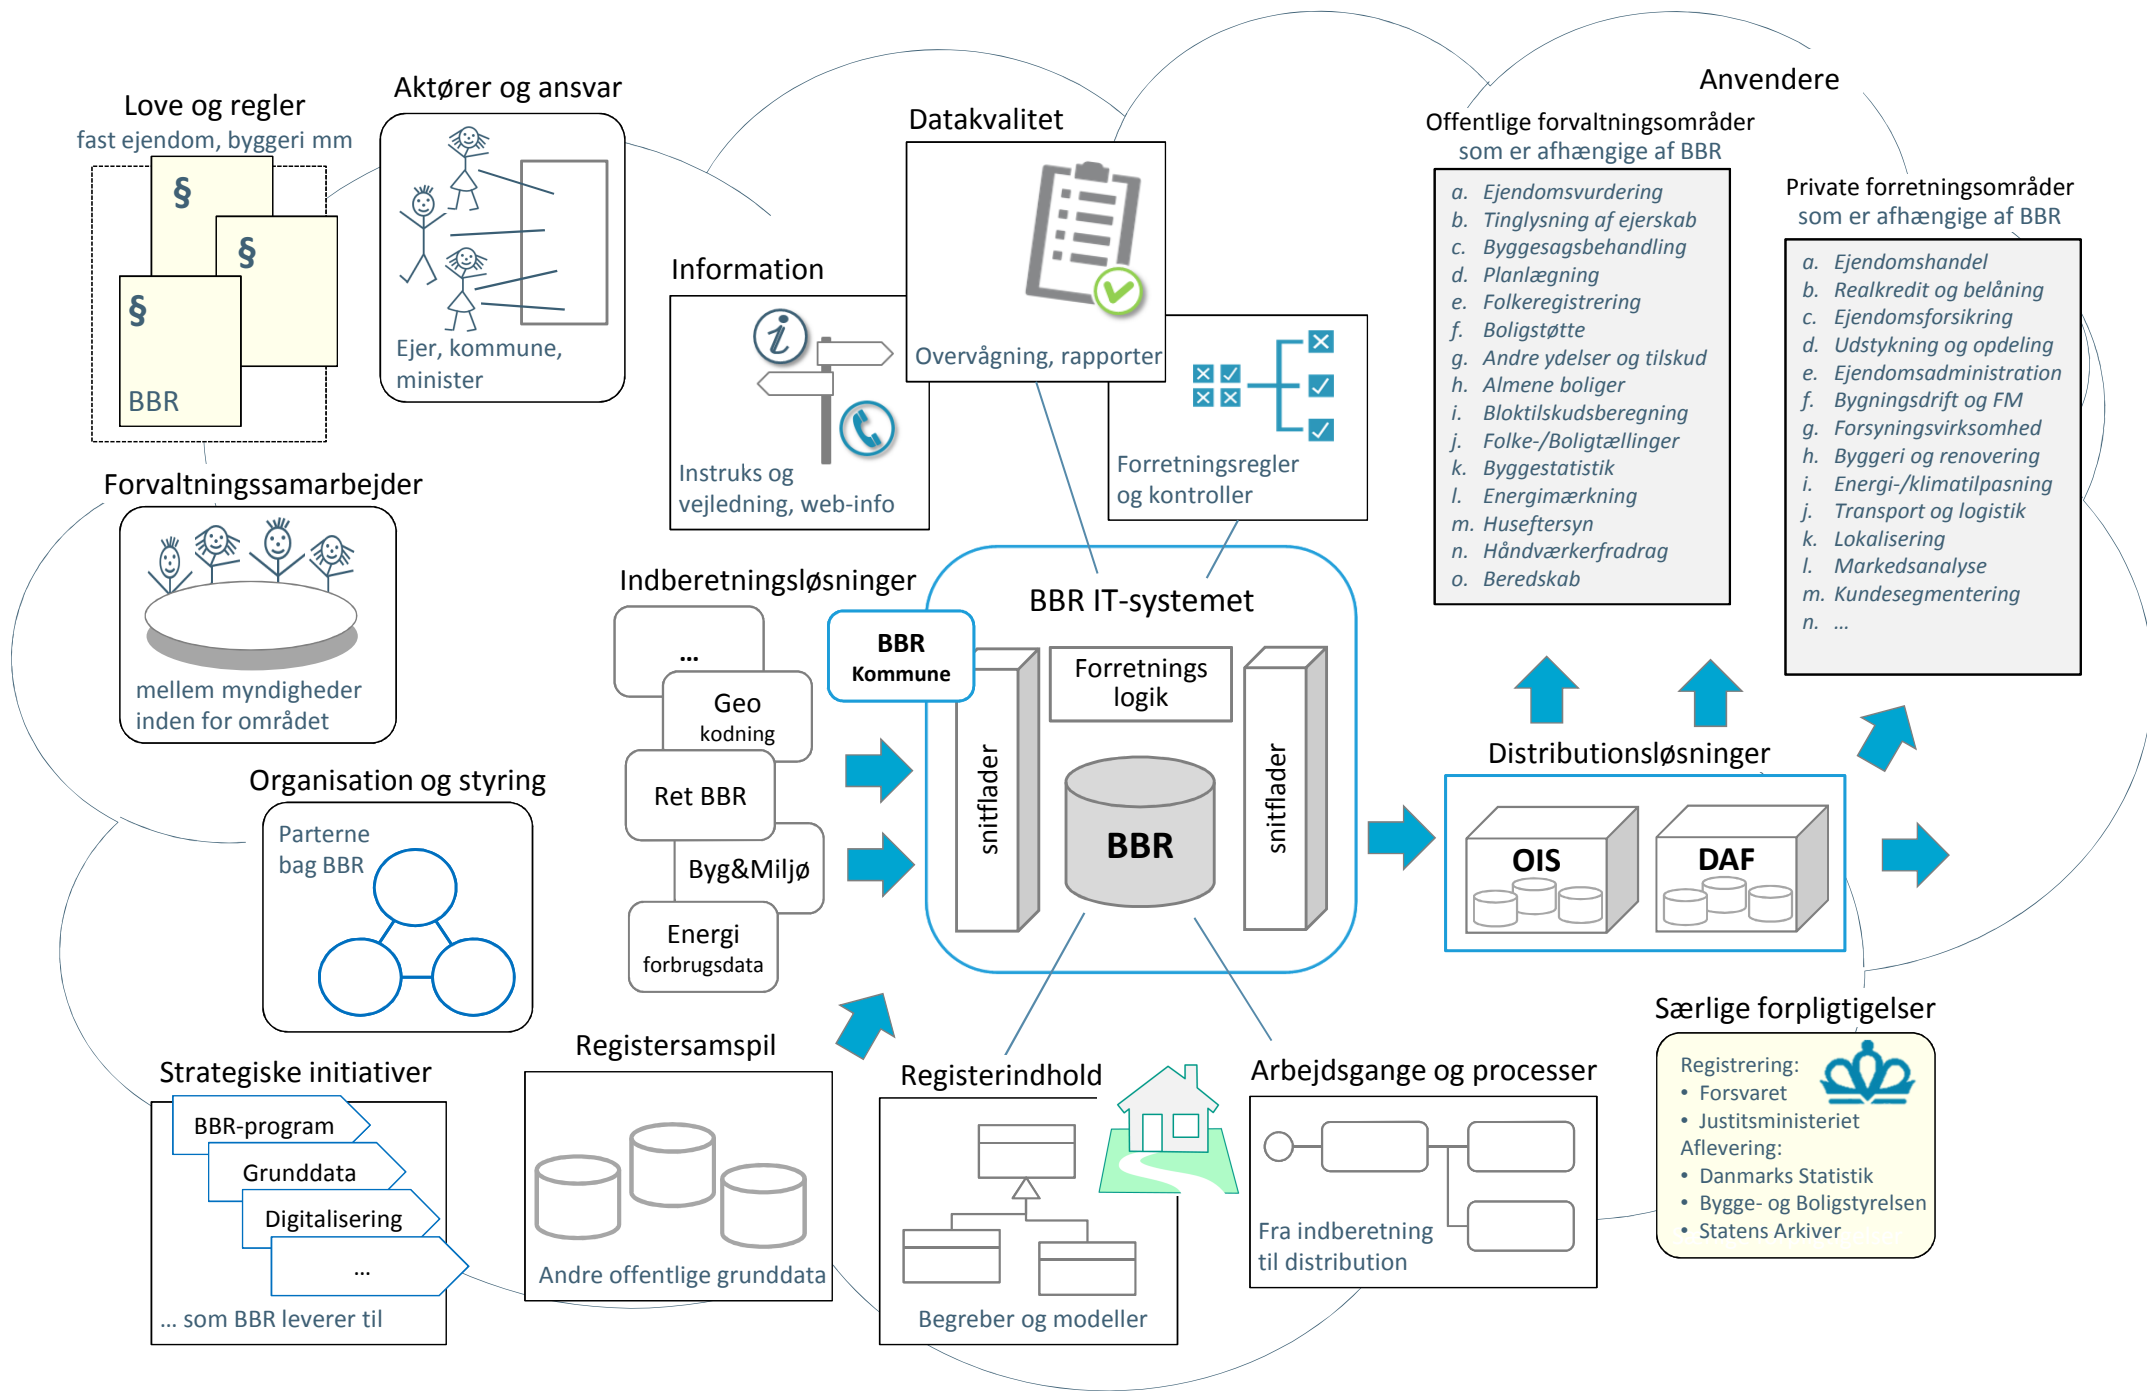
Love og regler
fast ejendom, byggeri mm
§
§
§
BBR

Aktører og ansvar
Ejer, kommune, minister

Datakvalitet
Overvågning, rapporter

Information
Instruks og vejledning, web-info

Forretningsregler og kontroller

Anvendere
Offentlige forvaltningsområder som er afhængige af BBR
a. Ejendomsvurdering
b. Tinglysning af ejerskab
c. Byggesagsbehandling
d. Planlægning
e. Folkeregistrering
f. Boligstøtte
g. Andre ydelser og tilskud
h. Almene boliger
i. Bloktilskudsberegning
j. Folke-/Boligtællinger
k. Byggestatistik
l. Energimærkning
m. Huseftersyn
n. Håndværkerfradrag
o. Beredskab

Private forretningsområder som er afhængige af BBR
a. Ejendomshandel
b. Realkredit og belåning
c. Ejendomsforsikring
d. Udstykning og opdeling
e. Ejendomsadministration
f. Bygningsdrift og FM
g. Forsyningsvirksomhed
h. Byggeri og renovering
i. Energi-/klimatilpasning
j. Transport og logistik
k. Lokalisering
l. Markedsanalyse
m. Kundesegmentering
n. ...

Forvaltningssamarbejder
mellem myndigheder inden for området

Indberetningsløsninger
...
Geo kodning
Ret BBR
Byg&Miljø
Energi forbrugsdata

BBR IT-systemet
BBR Kommune
Forretnings logik
snitflader
BBR
snitflader

Distributionsløsninger
OIS
DAF

Organisation og styring
Parterne bag BBR

Strategiske initiativer
BBR-program
Grunddata
Digitalisering
...
... som BBR leverer til

Registersamspil
Andre offentlige grunddata

Registerindhold
Begreber og modeller

Arbejdsgange og processer
Fra indberetning til distribution

Særlige forpligtigelser
Registrering:
• Forsvaret
• Justitsministeriet
Aflevering:
• Danmarks Statistik
• Bygge- og Boligstyrelsen
• Statens Arkiver